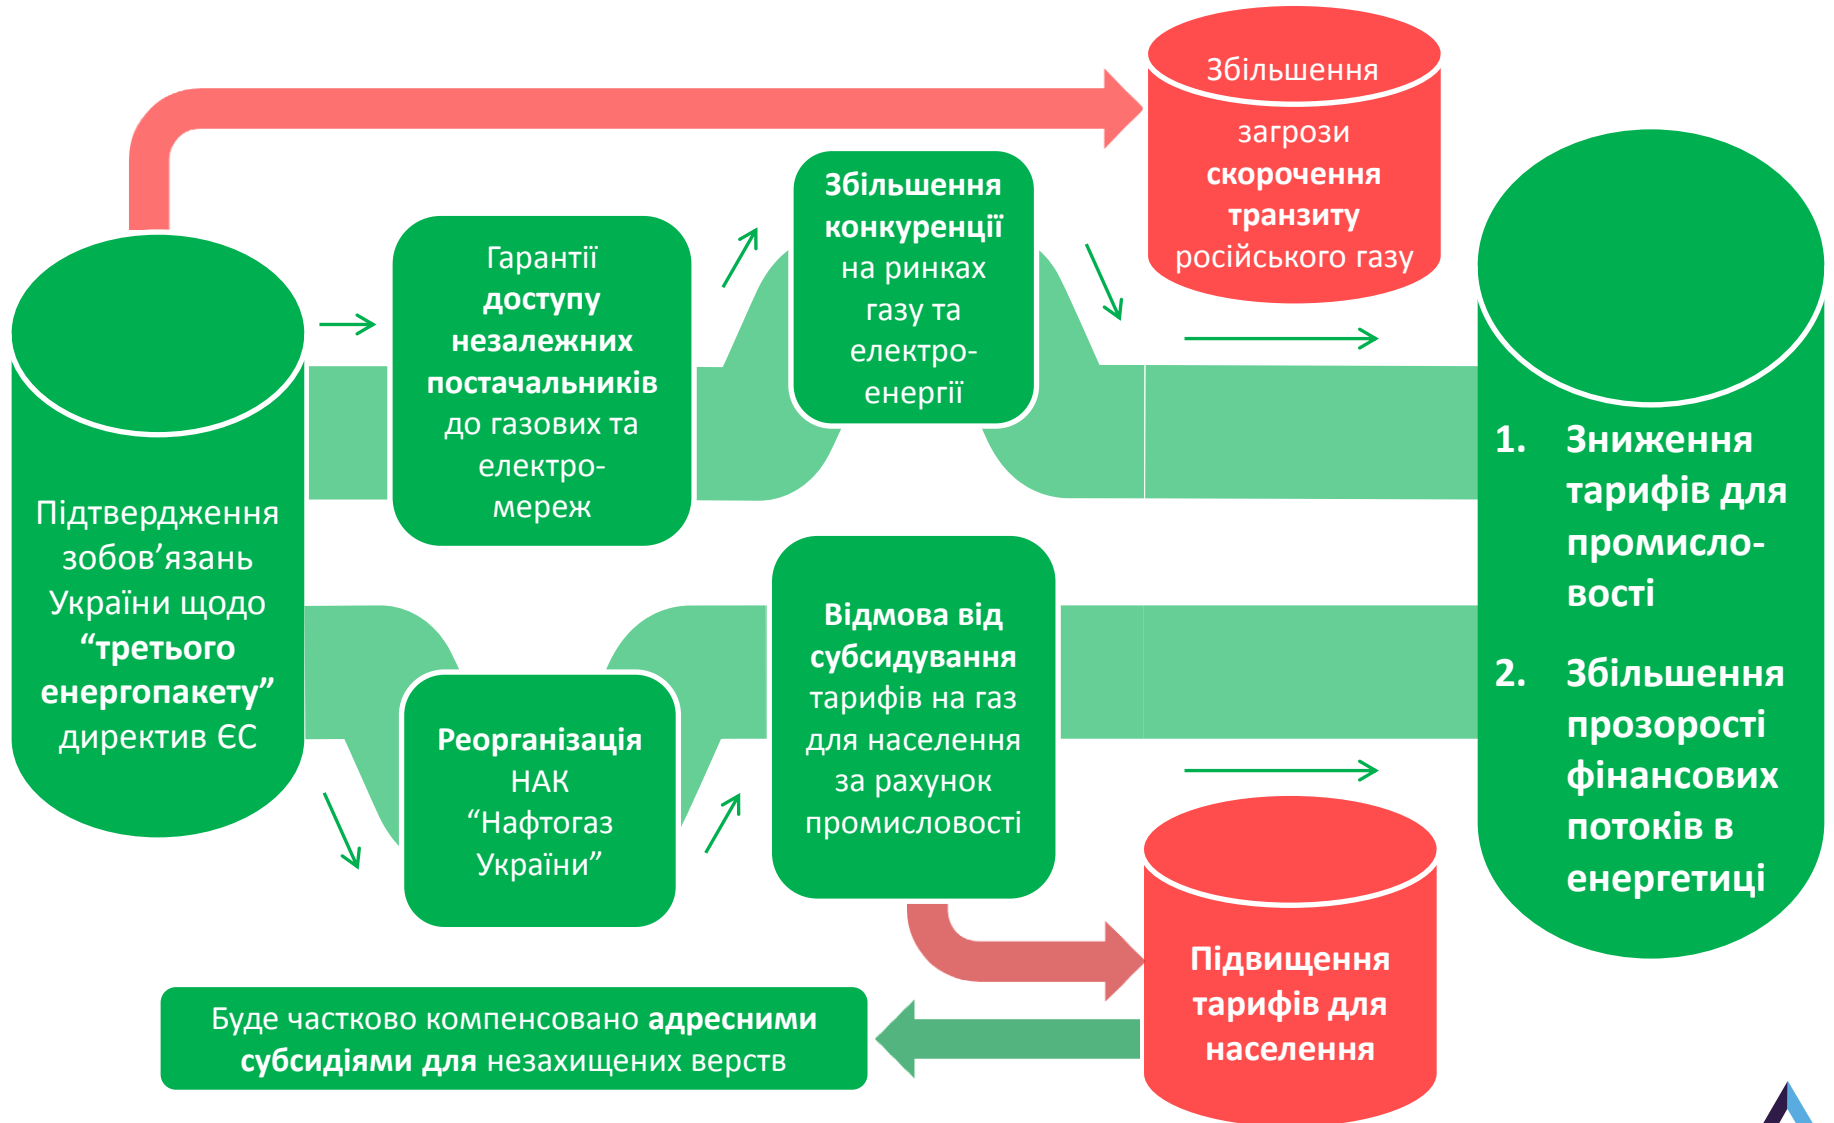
Збільшення загрози скорочення транзиту російського газу

Підтвердження зобов’язань України щодо “третього енергопакету” директив ЄС

Гарантії доступу незалежних постачальників до газових та електромереж

Збільшення конкуренції на ринках газу та електроенергії

1. Зниження тарифів для промисловості

2. Збільшення прозорості фінансових потоків в енергетиці

Реорганізація НАК “Нафтогаз України”

Відмова від субсидування тарифів на газ для населення за рахунок промисловості

Підвищення тарифів для населення

Буде частково компенсовано адресними субсидіями для незахищених верств